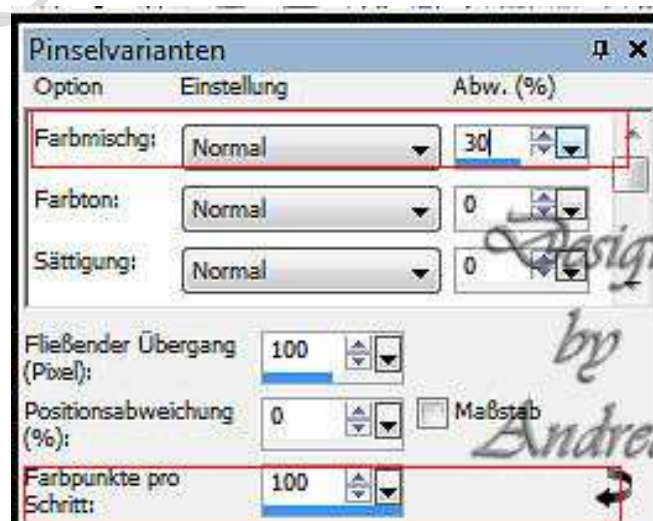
Pinselvarianten

Option Einstellung Abw. (%)

Farbmischg: Normal 30

Farbton: Normal 0

Sättigung: Normal 0

Fließender Übergang (Pixel): 100

Positionsabweichung (%): 0 Maßstab

Farbpunkte pro Schritt: 100

Design by Andrea